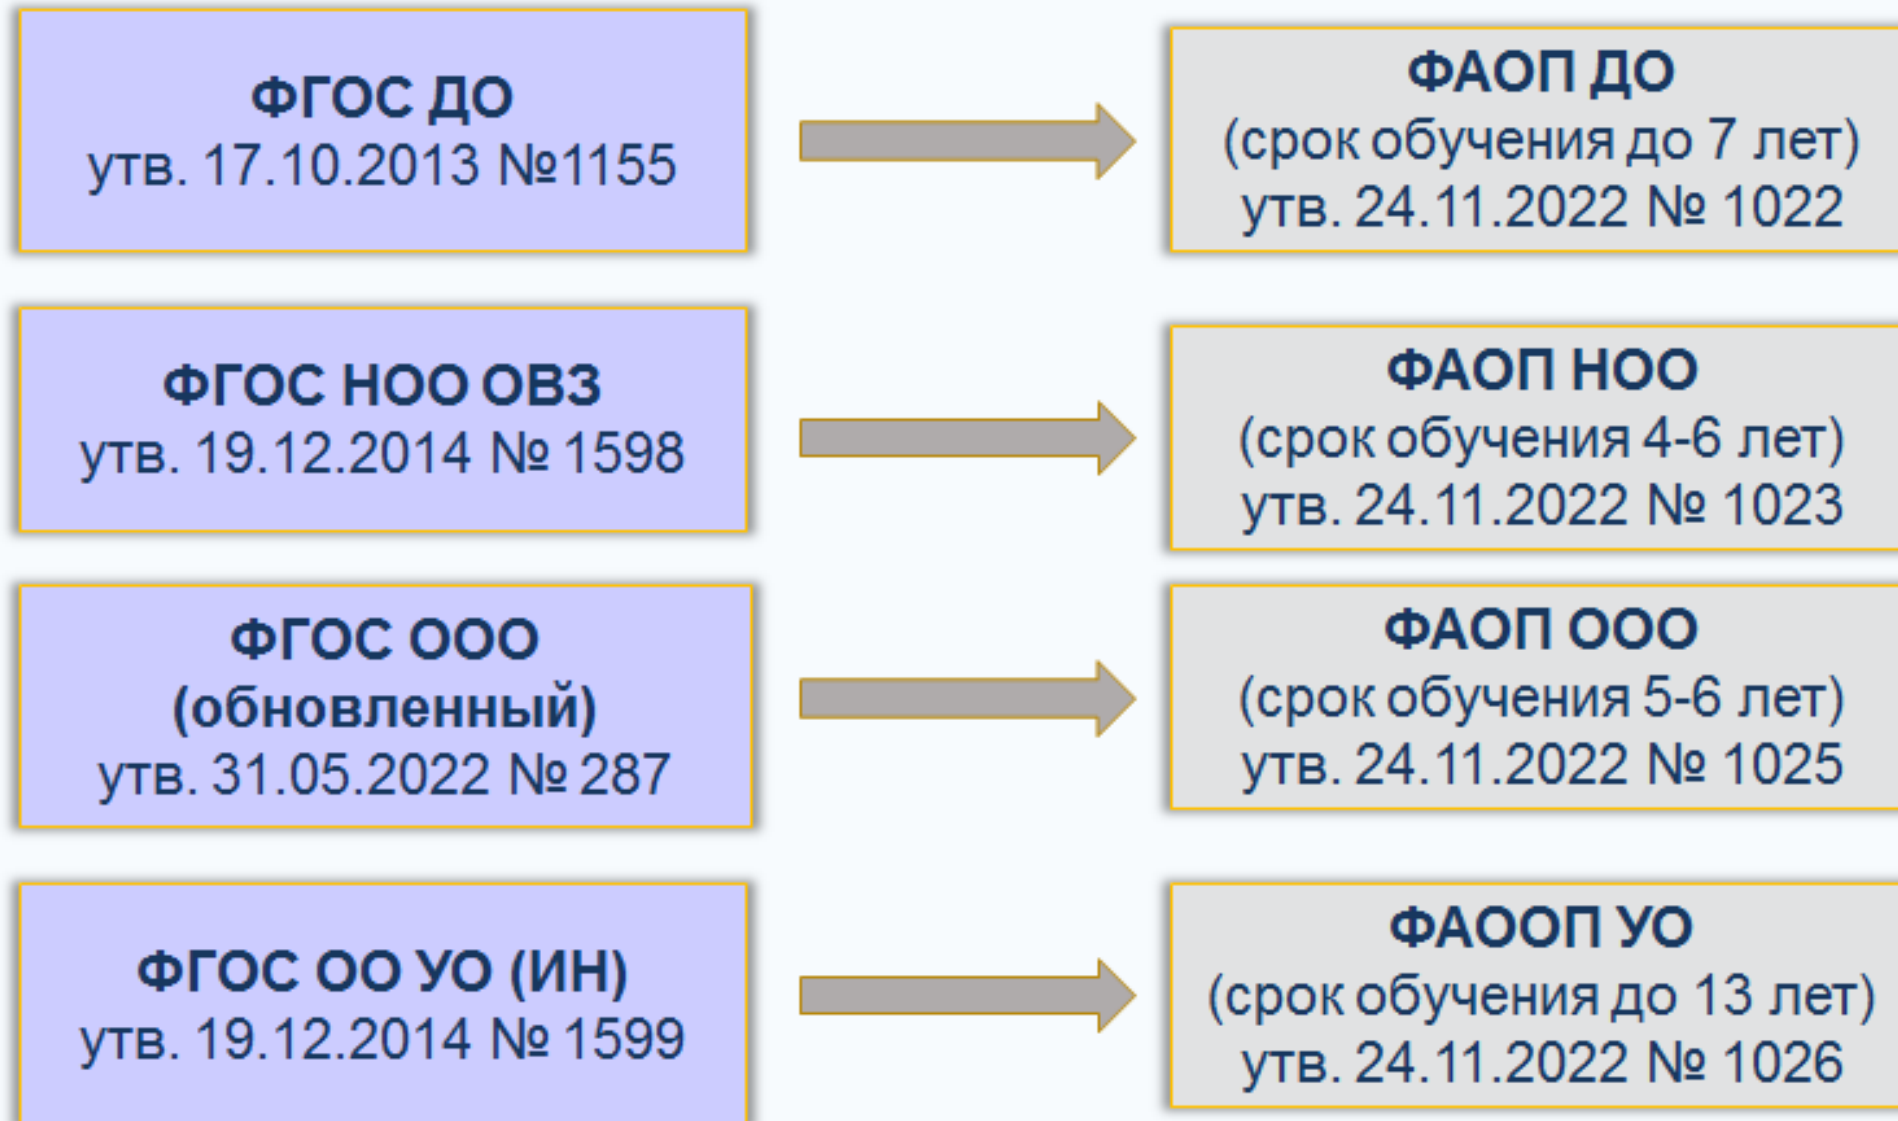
ФГОС ДО
утв. 17.10.2013 №1155

ФАОП ДО
(срок обучения до 7 лет)
утв. 24.11.2022 № 1022

ФГОС НОО ОВЗ
утв. 19.12.2014 № 1598

ФАОП НОО
(срок обучения 4-6 лет)
утв. 24.11.2022 № 1023

ФГОС ООО
(обновленный)
утв. 31.05.2022 № 287

ФАОП ООО
(срок обучения 5-6 лет)
утв. 24.11.2022 № 1025

ФГОС ОО УО (ИН)
утв. 19.12.2014 № 1599

ФАООП УО
(срок обучения до 13 лет)
утв. 24.11.2022 № 1026